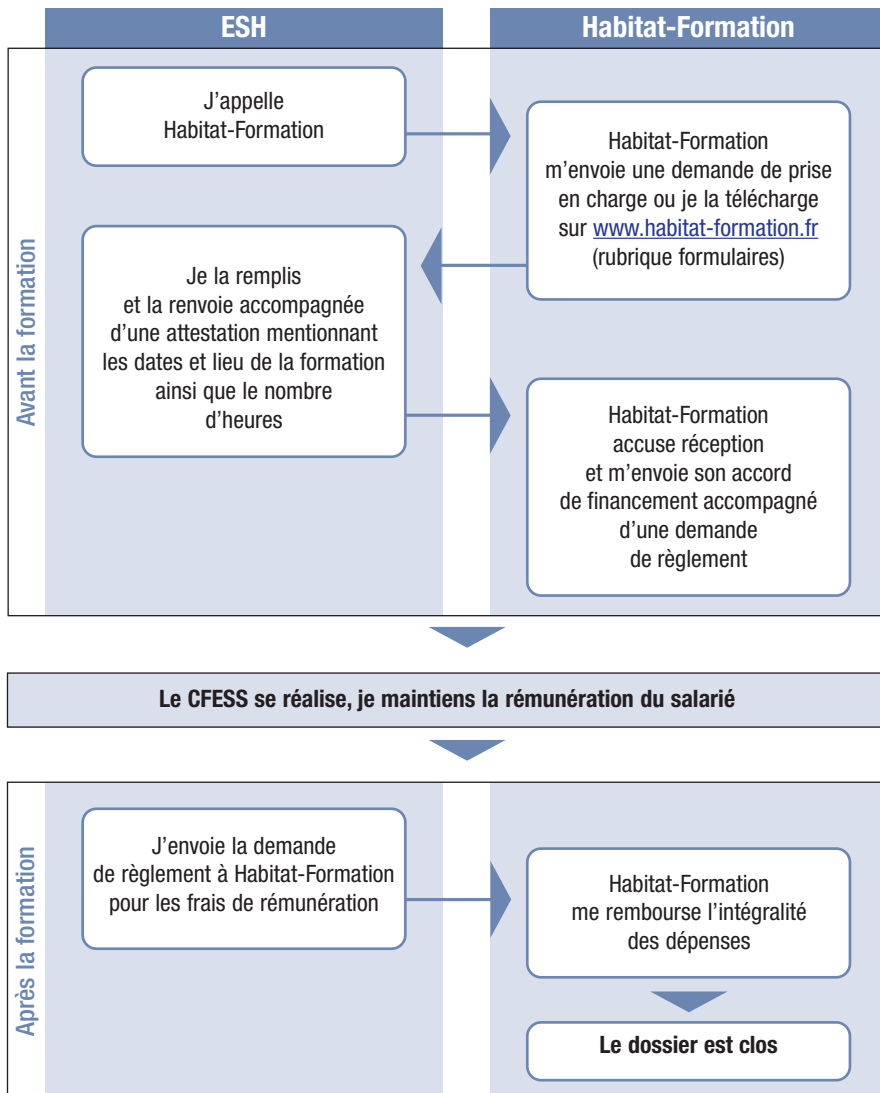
ESH

Habitat-Formation

Avant la formation

J'appelle Habitat-Formation

Habitat-Formation m'envoie une demande de prise en charge ou je la télécharge sur www.habitat-formation.fr (rubrique formulaires)

Je la remplis et la renvoie accompagnée d'une attestation mentionnant les dates et lieu de la formation ainsi que le nombre d'heures

Habitat-Formation accuse réception et m'envoie son accord de financement accompagné d'une demande de règlement

Le CFESS se réalise, je maintiens la rémunération du salarié

Après la formation

J'envoie la demande de règlement à Habitat-Formation pour les frais de rémunération

Habitat-Formation me rembourse l'intégralité des dépenses

Le dossier est clos